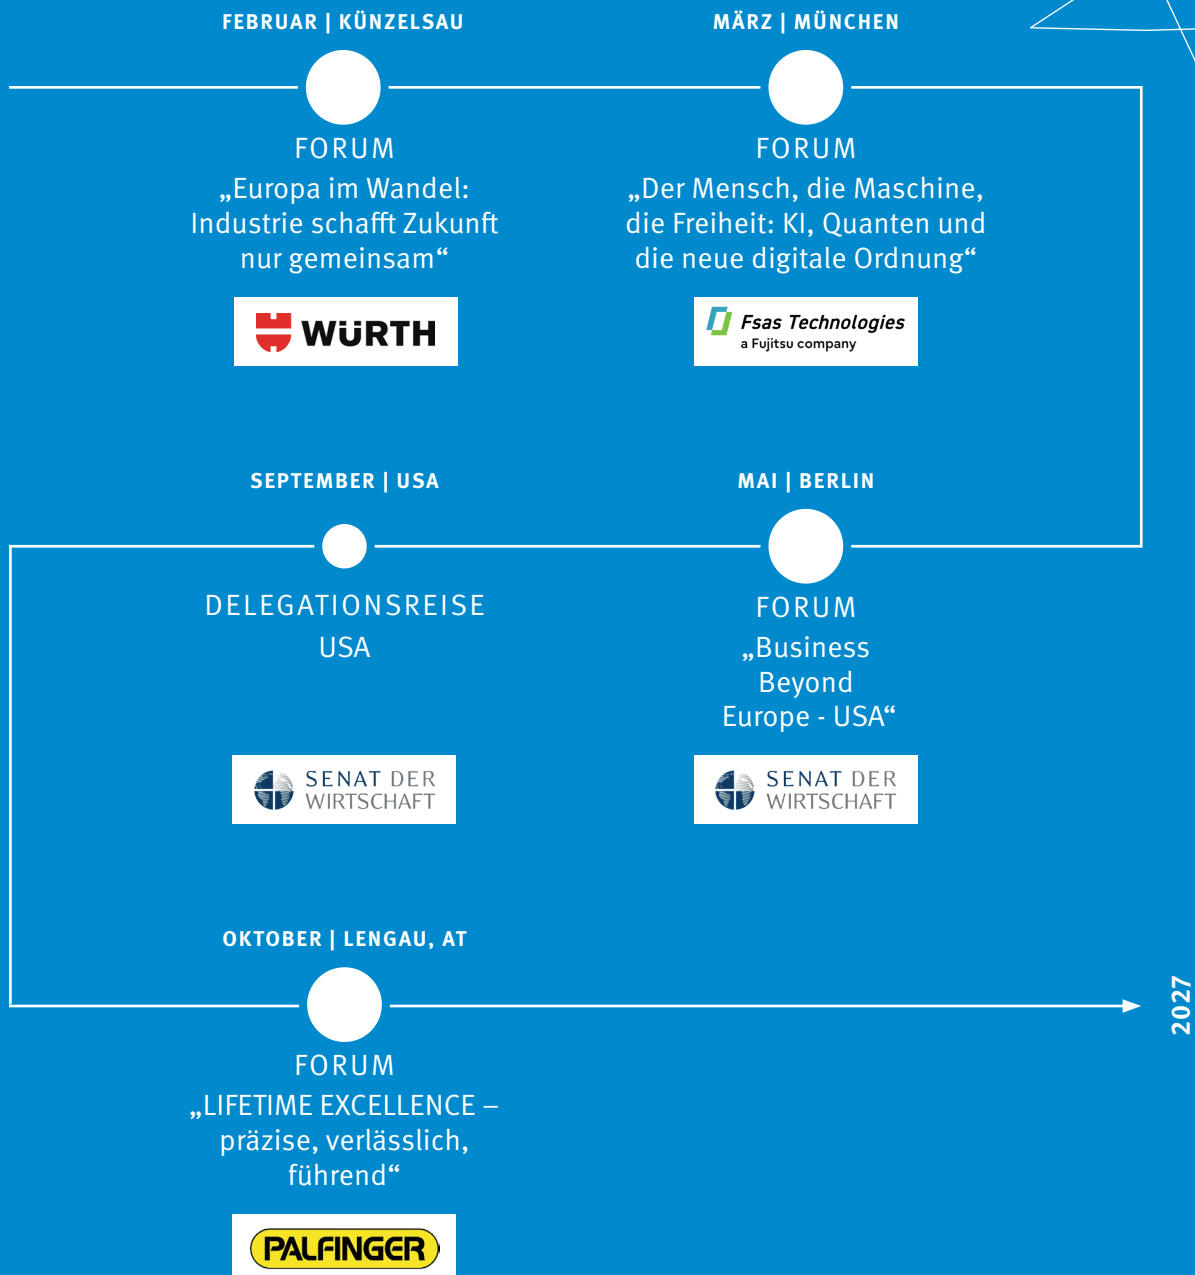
FEBRUAR | KÜNZELSAU

FORUM
„Europa im Wandel: Industrie schafft Zukunft nur gemeinsam“

WÜRTH

MÄRZ | MÜNCHEN

FORUM
„Der Mensch, die Maschine, die Freiheit: KI, Quanten und die neue digitale Ordnung“

Fsas Technologies
a Fujitsu company

SEPTEMBER | USA

DELEGATIONSREISE
USA

SENAT DER WIRTSCHAFT

MAI | BERLIN

FORUM
„Business Beyond Europe - USA“

SENAT DER WIRTSCHAFT

OKTOBER | LENGAU, AT

FORUM
„LIFETIME EXCELLENCE – präzise, verlässlich, führend“

PALFINGER

2027